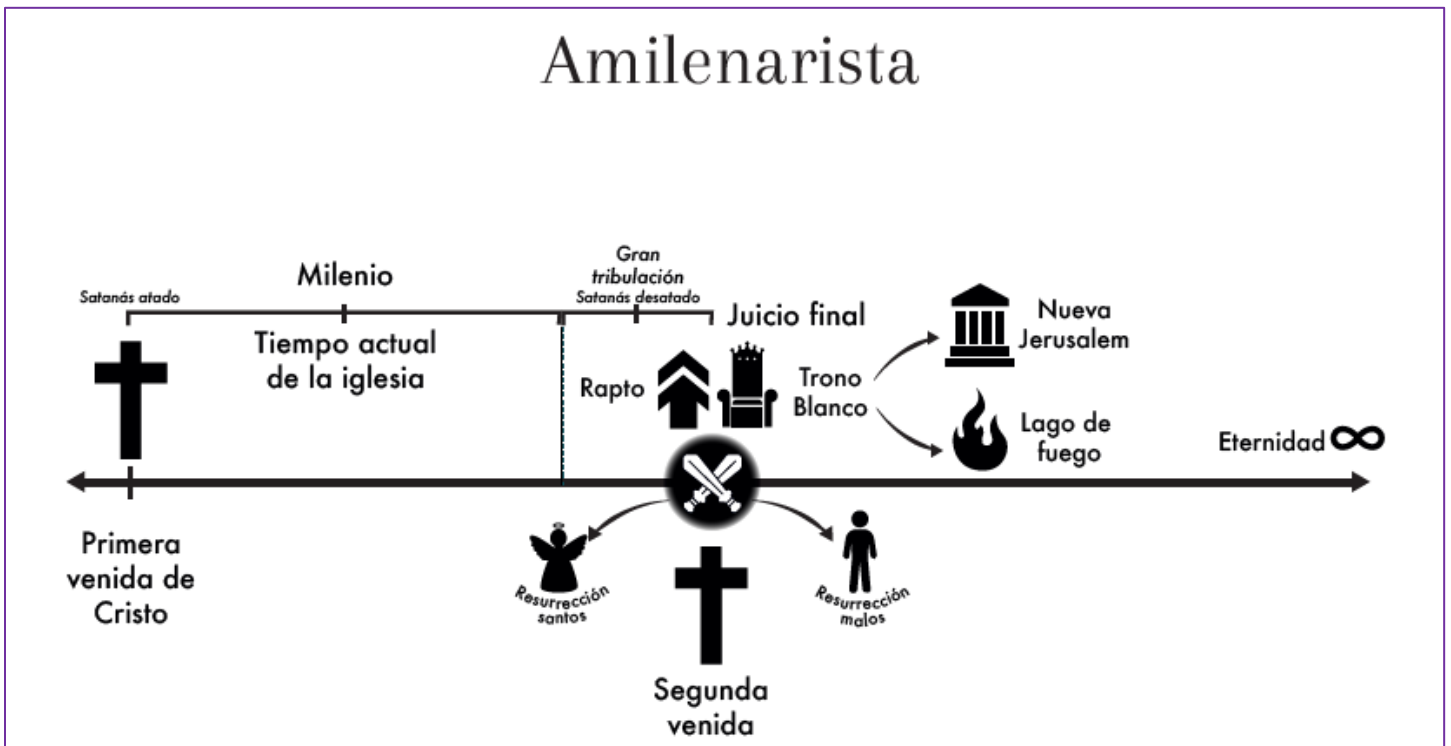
Amilenarista

Satanás atado

Milenio

Gran tribulación
Satanás desatado

Juicio final

Tiempo actual de la iglesia

Rapto

Trono Blanco

Nueva Jerusalem

Lago de fuego

Eternidad ∞

Primera venida de Cristo

Resurrección santos

Resurrección malos

Segunda venida